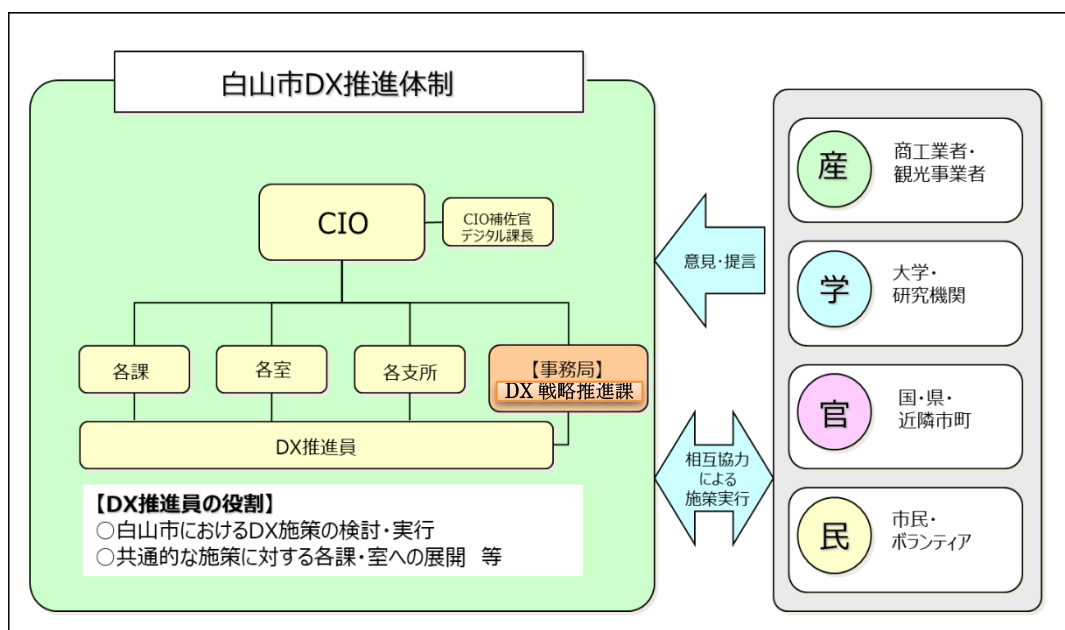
白山市DX推進体制

CIO

CIO補佐官
デジタル課長

各課

各室

各支所

【事務局】
DX戦略推進課

DX推進員

【DX推進員の役割】
○白山市におけるDX施策の検討・実行
○共通的な施策に対する各課・室への展開　等

意見・提言

相互協力による施策実行

産
商工業者・観光事業者

学
大学・研究機関

官
国・県・近隣市町

民
市民・ボランティア